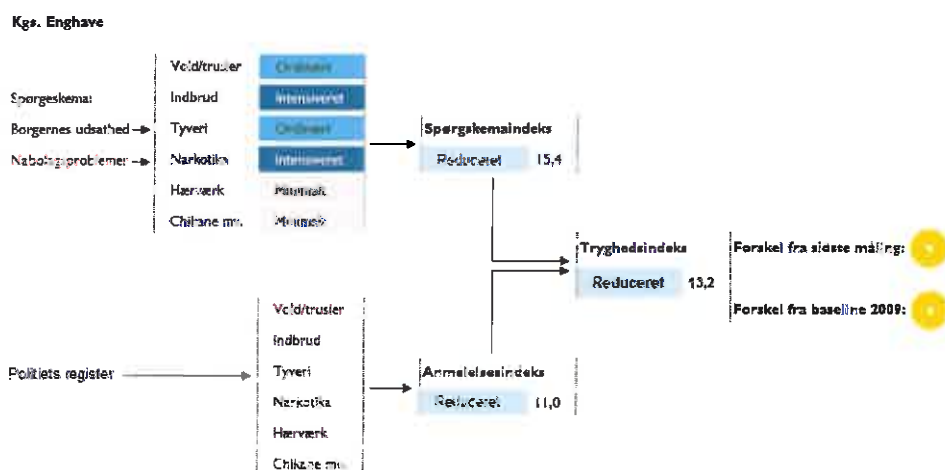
Kgs. Enghave

Spørgeskema:
Borgernes udsathed
Nabolagsproblemer

Vold/trusler Ordinært
Indbrud Intensiveret
Tyveri Ordinært
Narkotika Intensiveret
Hærværk Minimalt
Chikane mv. Minimalt

Spørgeskemaindeks
Reduceret 15,4

Tryghedsindeks
Reduceret 13,2

Forskel fra sidste måling:

Forskel fra baseline 2009:

Politiets register

Vold/trusler
Indbrud
Tyveri
Narkotika
Hærværk
Chikane mv.

Anmeldelsesindeks
Reduceret 11,0